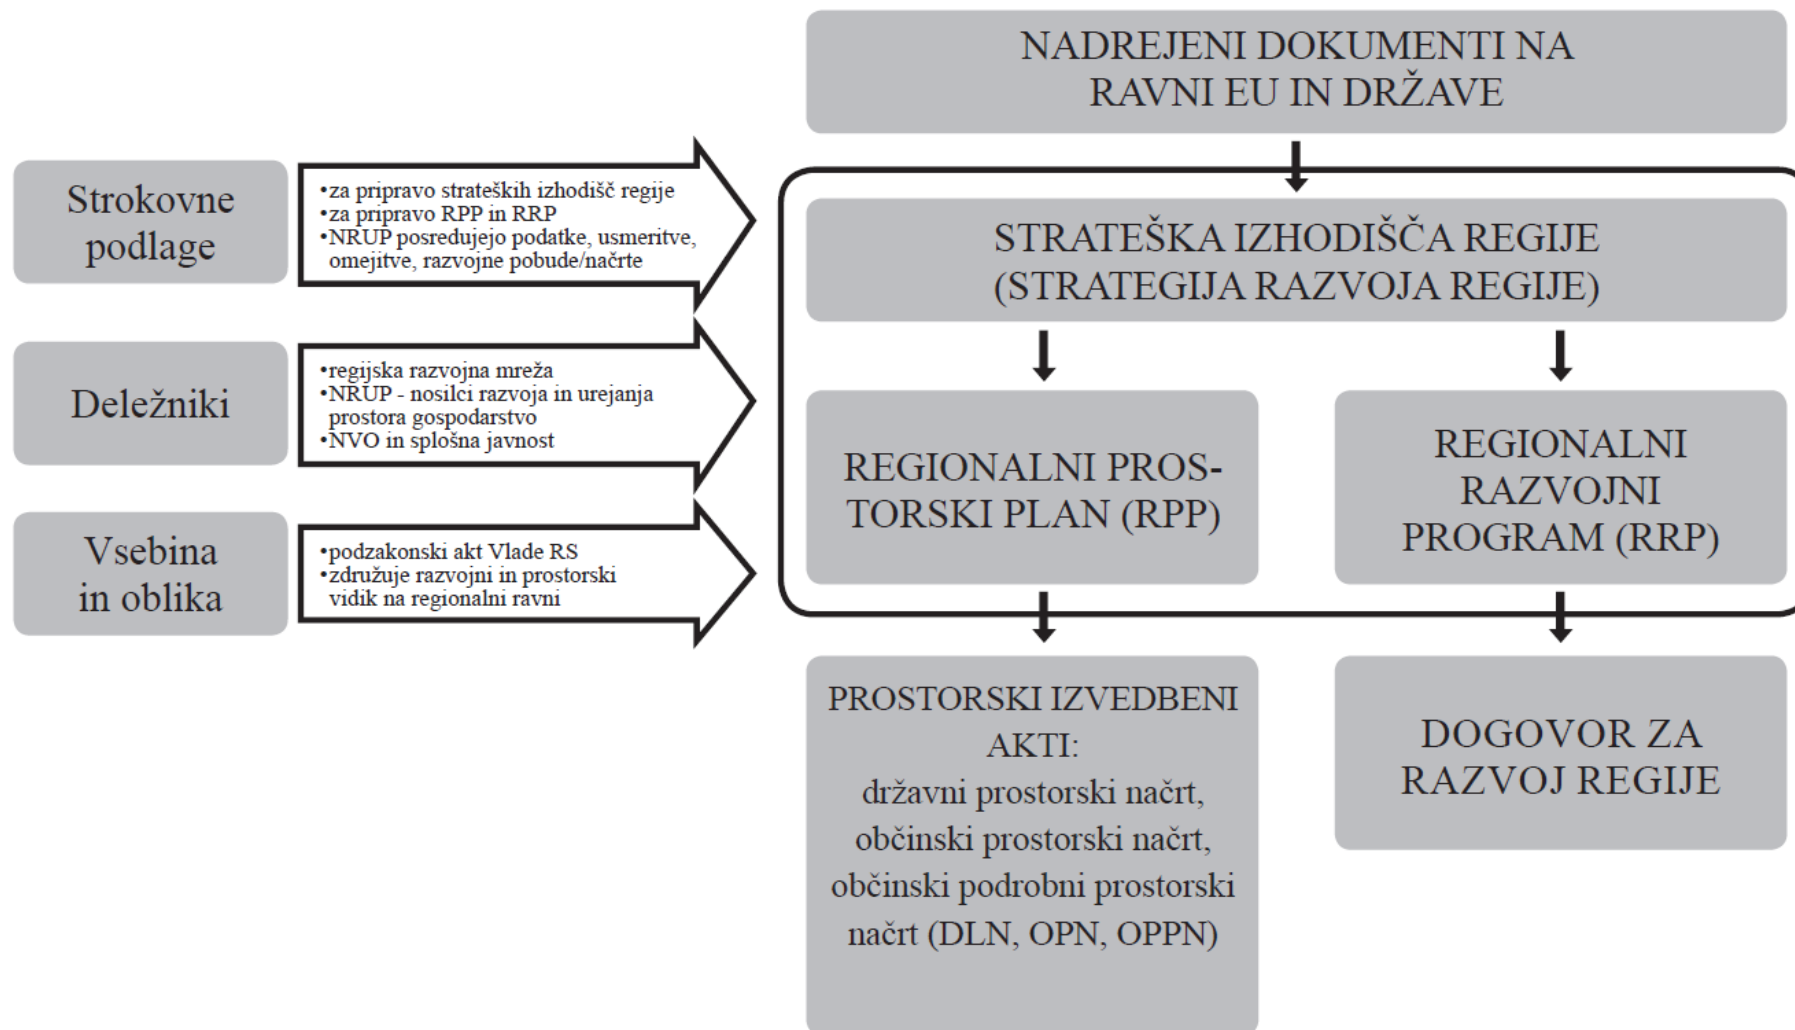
NADREJENI DOKUMENTI NA RAVNI EU IN DRŽAVE

Strokovne podlage

•za pripravo strateških izhodišč regije
•za pripravo RPP in RRP
•NRUP posredujejo podatke, usmeritve, omejitve, razvojne pobude/načrte

Deležniki

•regijska razvojna mreža
•NRUP - nosilci razvoja in urejanja prostora gospodarstvo
•NVO in splošna javnost

Vsebina in oblika

•podzakonski akt Vlade RS
•združuje razvojni in prostorski vidik na regionalni ravni

STRATEŠKA IZHODIŠČA REGIJE (STRATEGIJA RAZVOJA REGIJE)

REGIONALNI PROSTORSKI PLAN (RPP)

REGIONALNI RAZVOJNI PROGRAM (RRP)

PROSTORSKI IZVEDBENI AKTI: državni prostorski načrt, občinski prostorski načrt, občinski podrobni prostorski načrt (DLN, OPN, OPPN)

DOGOVOR ZA RAZVOJ REGIJE